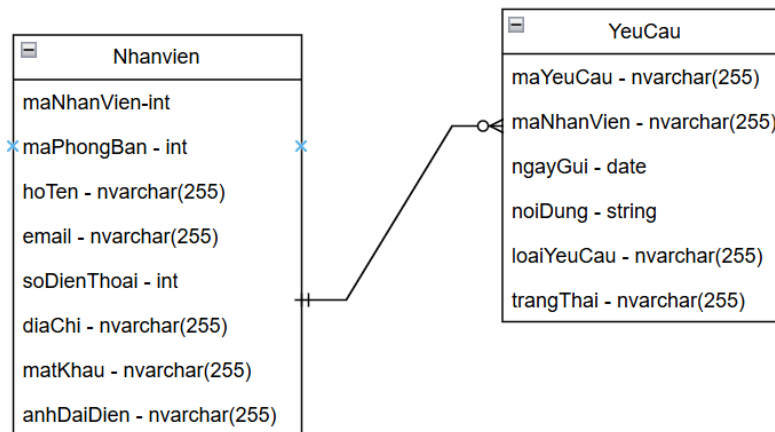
Nhanvien

maNhanVien-int

maPhongBan - int

hoTen - nvarchar(255)

email - nvarchar(255)

soDienThoai - int

diaChi - nvarchar(255)

matKhau - nvarchar(255)

anhDaiDien - nvarchar(255)

YeuCau

maYeuCau - nvarchar(255)

maNhanVien - nvarchar(255)

ngayGui - date

noiDung - string

loaiYeuCau - nvarchar(255)

trangThai - nvarchar(255)